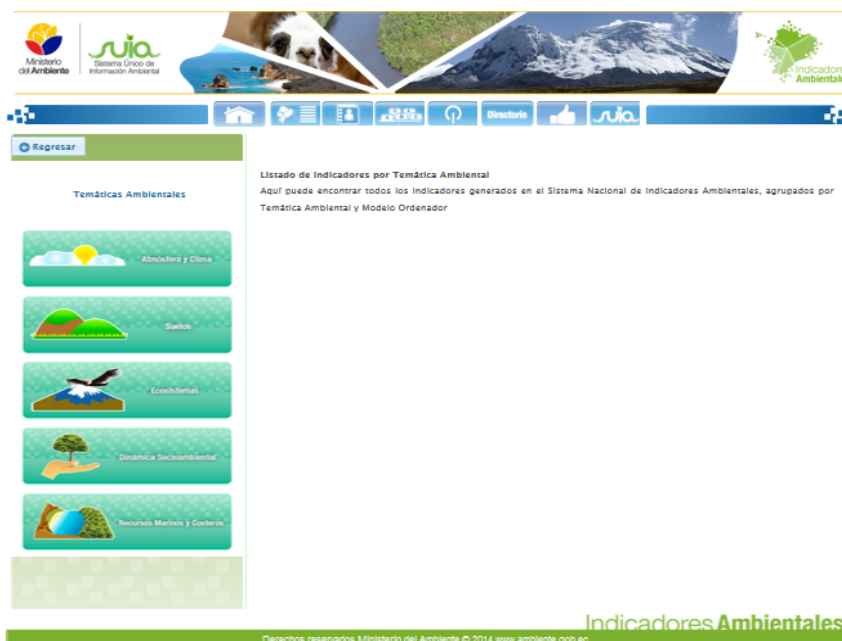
Ministerio del Ambiente

suia
Sistema Único de Información Ambiental

Indicadores Ambientales

Directorio

suia

Regresar

Temáticas Ambientales

Atmósfera y Clima

Suelos

Ecosistemas

Dinámica Socioambiental

Recursos Marinos y Costeros

Listado de Indicadores por Temática Ambiental

Aquí puede encontrar todos los indicadores generados en el Sistema Nacional de Indicadores Ambientales, agrupados por Temática Ambiental y Modelo Ordenador

Indicadores Ambientales

Derechos reservados Ministerio del Ambiente © 2014 www.ambiente.gob.ec